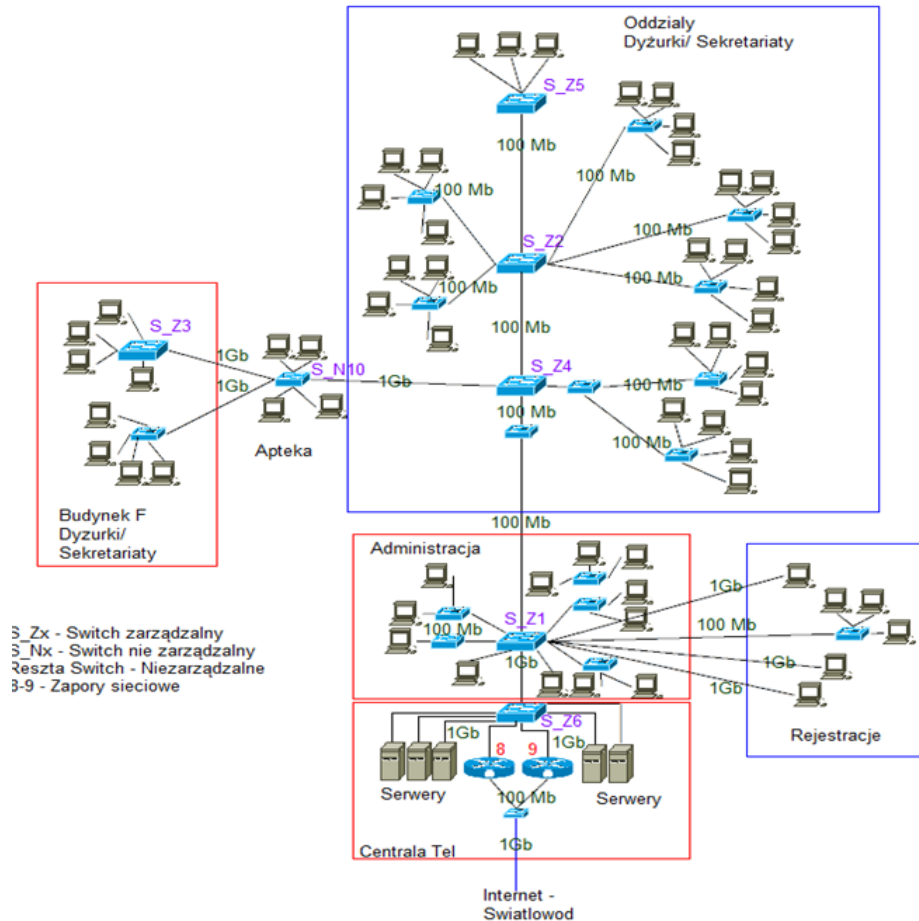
Oddzialy
Dyżurki/ Sekretariaty

S_Z5
100 Mb
100 Mb
100 Mb
S_Z2
100 Mb
100 Mb
100 Mb
100 Mb

S_Z3
1Gb
1Gb
S_N10
1Gb
S_Z4
100 Mb
100 Mb
100 Mb

Apteka

Budynek F
Dyżurki/
Sekretariaty

100 Mb

Administracja
1Gb
100 Mb
S_Z1
100 Mb
1Gb
1Gb
1Gb

Rejestracje

S_Zx - Switch zarządzalny
S_Nx - Switch nie zarządzalny
Reszta Switch - Niezarządzalne
8-9 - Zapory sieciowe

S_Z6
1Gb
8
9
1Gb
Serwery
100 Mb
Serwery
1Gb
Centrala Tel

Internet -
Swiatlowod